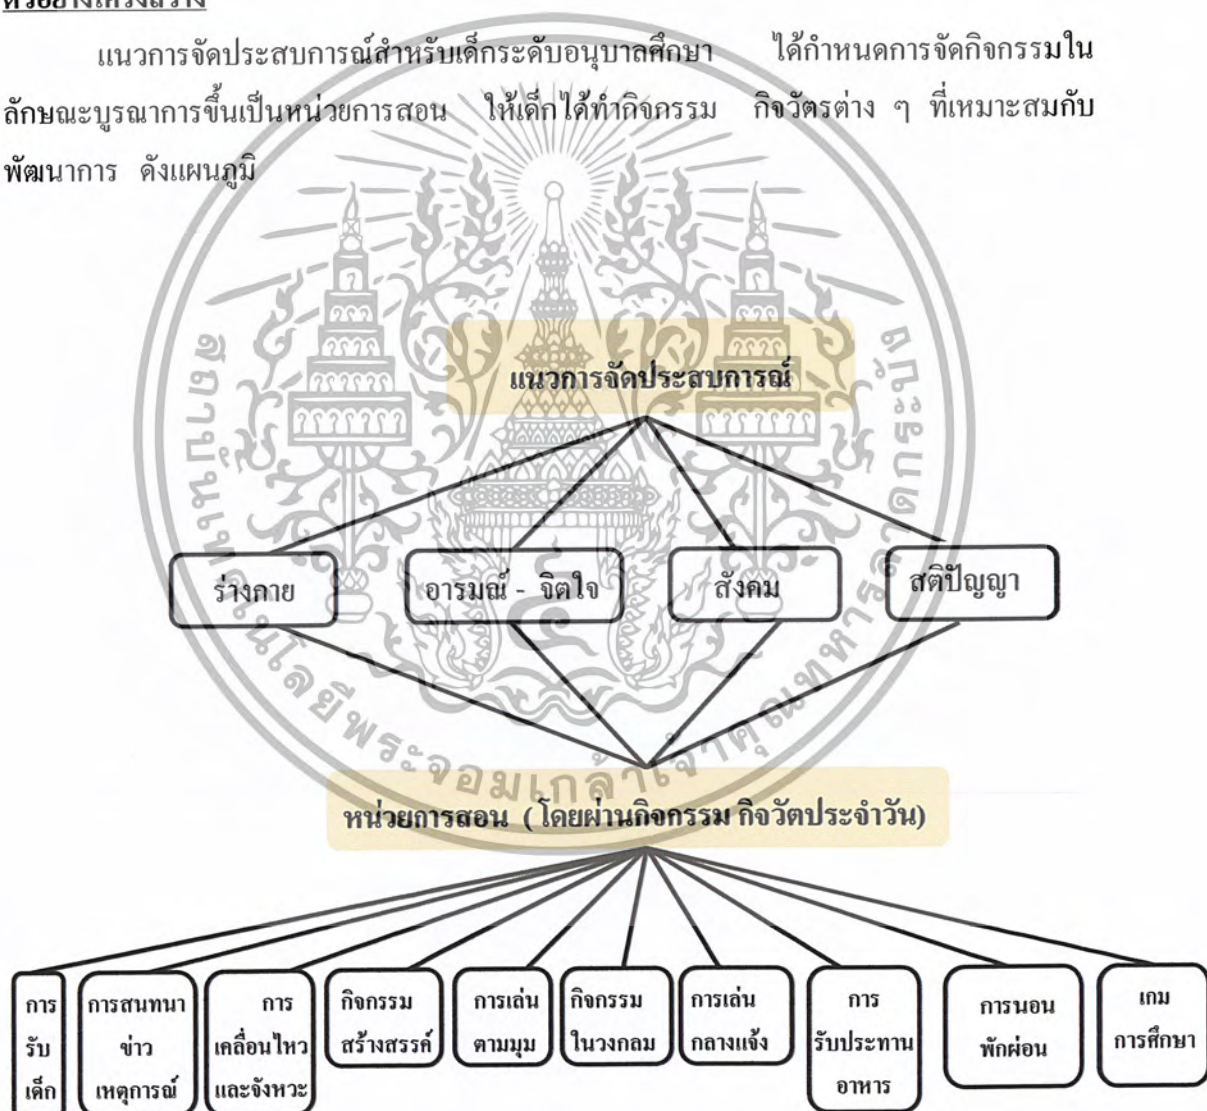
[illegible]

แนวการจัดประสบการณ์สำหรับเด็กระดับอนุบาลศึกษา ได้กำหนดการจัดกิจกรรมในลักษณะบูรณาการขึ้นเป็นหน่วยการสอน ให้เด็กได้ทำกิจกรรม กิจวัตรต่าง ๆ ที่เหมาะสมกับพัฒนาการ ดังแผนภูมิ

แนวการจัดประสบการณ์

ร่างกาย

อารมณ์ - จิตใจ

สังคม

สติปัญญา

หน่วยการสอน ( โดยผ่านกิจกรรม กิจวัตรประจำวัน)

การรับเด็ก

การสนทนาข่าวเหตุการณ์

การเคลื่อนไหวและจังหวะ

กิจกรรมสร้างสรรค์

การเล่นตามมุม

กิจกรรมในวงกลม

การเล่นกลางแจ้ง

การรับประทานอาหาร

การนอนพักผ่อน

เกมการศึกษา

มหาวิทยาลัยพระจอมเกล้าเจ้าคุณทหารลาดกระบัง